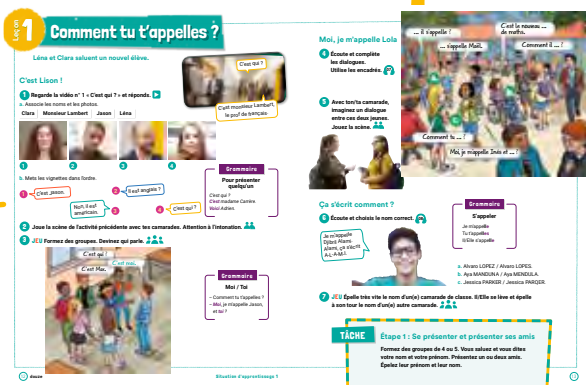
Leçon 1

Comment tu t'appelles ?

Léna et Clara saluent un nouvel élève.

C'est Lison !

1 Regarde la vidéo n° 1 « C'est qui ? » et réponds.

a. Associe les noms et les photos.

Clara Monsieur Lambert Jason Léna

1 2 3 4

b. Mets les vignettes dans l'ordre.

C'est Jason.

Il est anglais ?

Non, il est américain.

C'est qui ?

C'est qui ?

C'est monsieur Lambert, le prof de français.

Grammaire
Pour présenter quelqu'un
C'est qui ?
C'est madame Camille.
Voici Aïden.

2 Joue la scène de l'activité précédente avec tes camarades. Attention à l'intonation.

3 JEU Formez des groupes. Devinez qui parle.

C'est qui ?
C'est Max.
C'est moi.

Grammaire
Moi / Toi
– Comment tu t'appelles ?
– Moi, je m'appelle Jason, et toi ?

Moi, je m'appelle Lola

4 Écoute et complète les dialogues. Utilise les encadrés.

5 Avec ton/ta camarade, imaginez un dialogue entre ces deux jeunes. Jouez la scène.

... il s'appelle ?
... s'appelle Maël.
C'est le nouveau ... de maths.
Comment il ... ?
Comment tu ... ?
Moi, je m'appelle Inès et ... ?

Ça s'écrit comment ?

6 Écoute et choisis le nom correct.

Je m'appelle Djibril Alami. Alami, ça s'écrit A-L-A-M-I.

Grammaire
S'appeler
Je m'appelle
Tu t'appelles
Il/Elle s'appelle

a. Alvaro LOPEZ / Alvaro LOPES.
b. Aya MANDUNA / Aya MENDULA.
c. Jessica PARKER / Jessica PARQER.

7 JEU Épelle très vite le nom d'un(e) camarade de classe. Il/Elle se lève et épelle à son tour le nom d'un(e) autre camarade.

TÂCHE Étape 1 : Se présenter et présenter ses amis
Formez des groupes de 4 ou 5. Vous saluez et vous dites votre nom et votre prénom. Présentez un ou deux amis. Épelez leur prénom et leur nom.

22 douze

Situation d'apprentissage 1